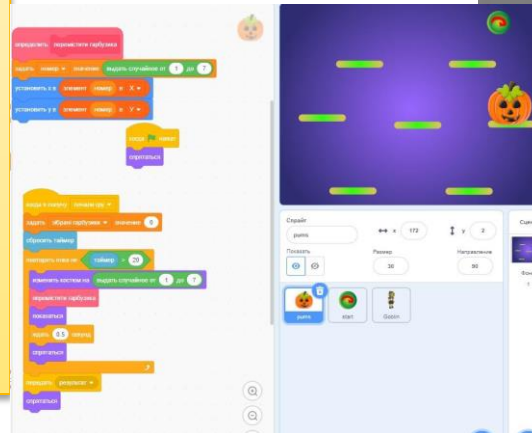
определить переместить тыбузика

задать номер значение выдать случайное от 1 до 7

установить x в элемент номер в X

установить y в элемент номер в Y

когда флаг нажат

спрятаться

когда я получу начало игр

задать сбрил тыбузика значение 0

сбросить таймер

повторять пока не таймер > 20

изменить костюм на выдать случайное от 1 до 7

переместить тыбузика

показаться

ждать 0.5 секунд

спрятаться

передать результат

спрятаться

Спрайт

pumo

x 172

y 3

Показать

Размер

30

Направление

90

pumo

start

Goblin

Сцена

Фон